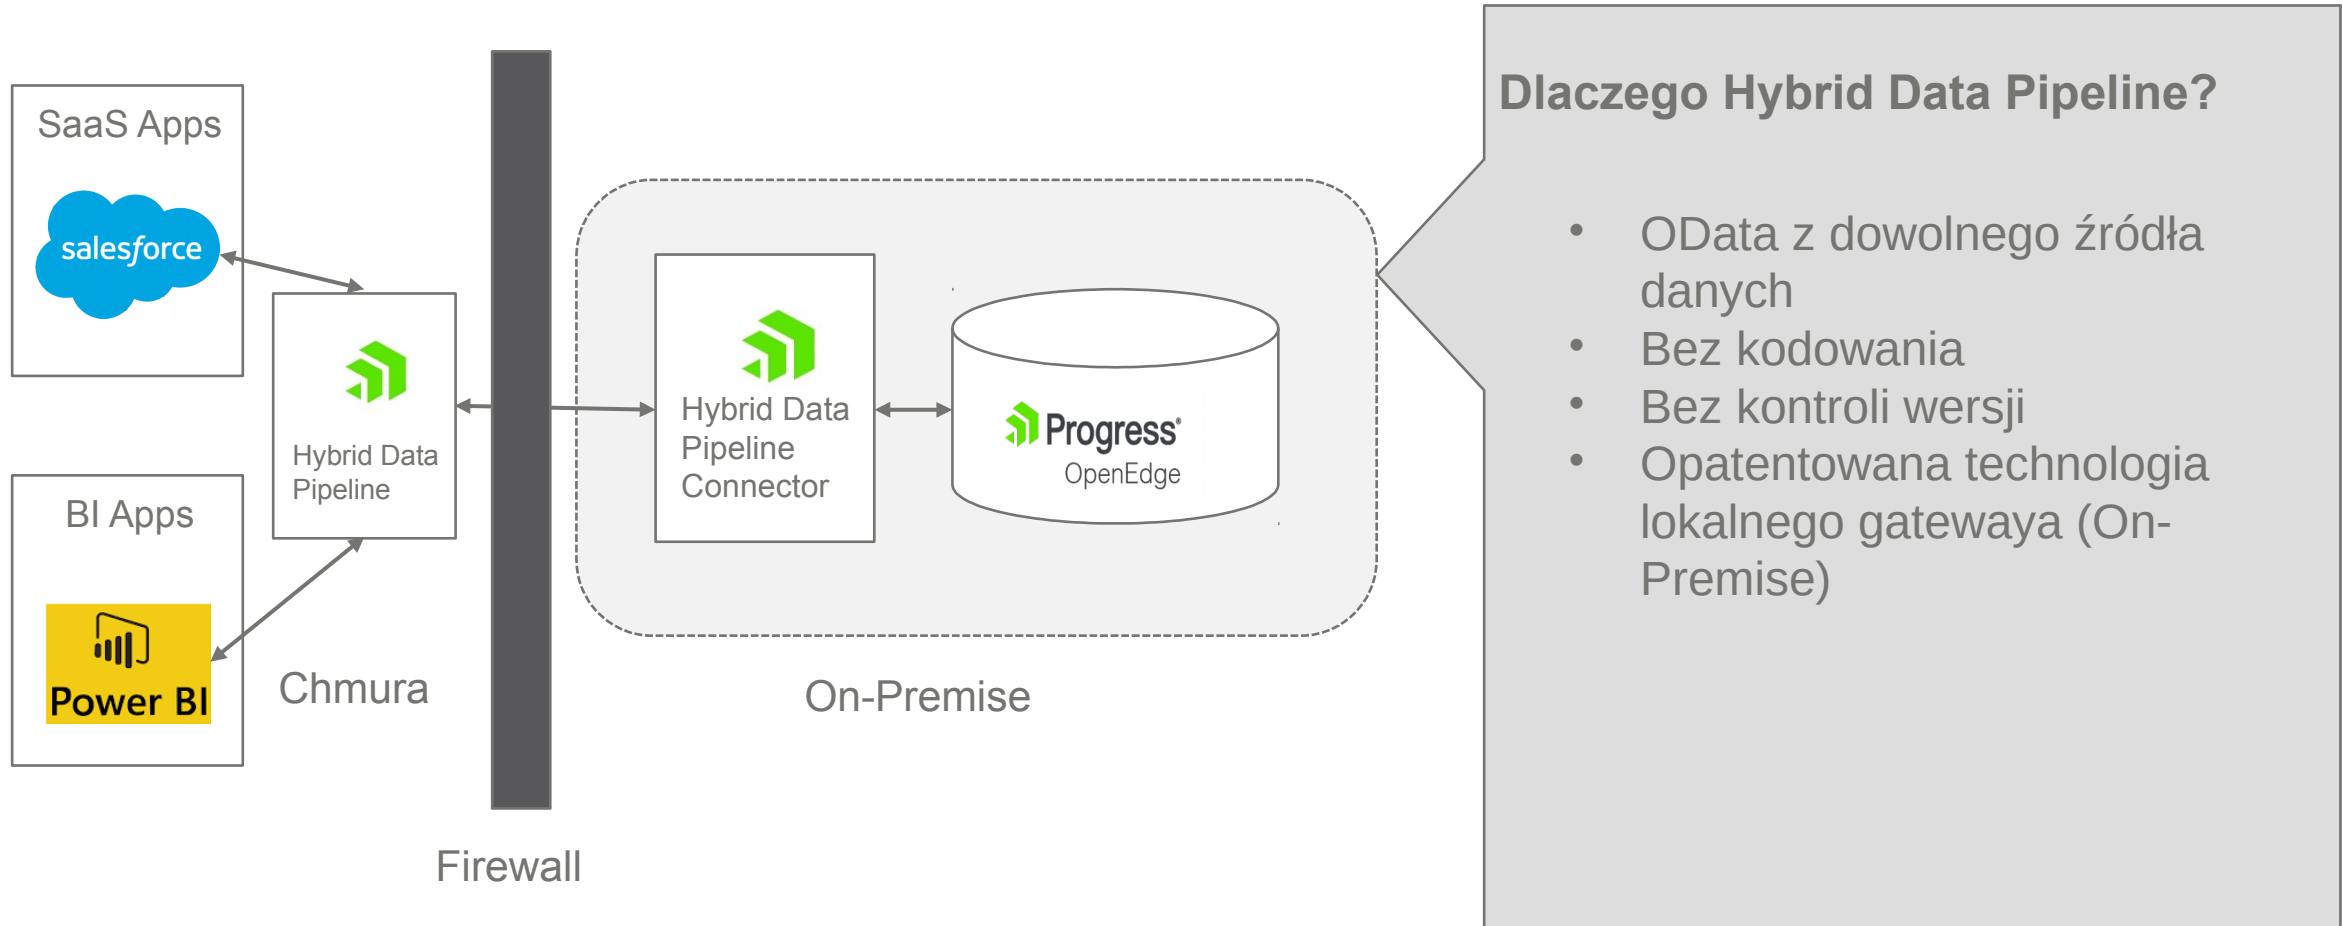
SaaS Apps

salesforce

Hybrid Data Pipeline

BI Apps

Power BI

Chmura

Firewall

Hybrid Data Pipeline Connector

Progress OpenEdge

On-Premise

Dlaczego Hybrid Data Pipeline?

- OData z dowolnego źródła danych
- Bez kodowania
- Bez kontroli wersji
- Opatentowana technologia lokalnego gatewaya (On-Premise)